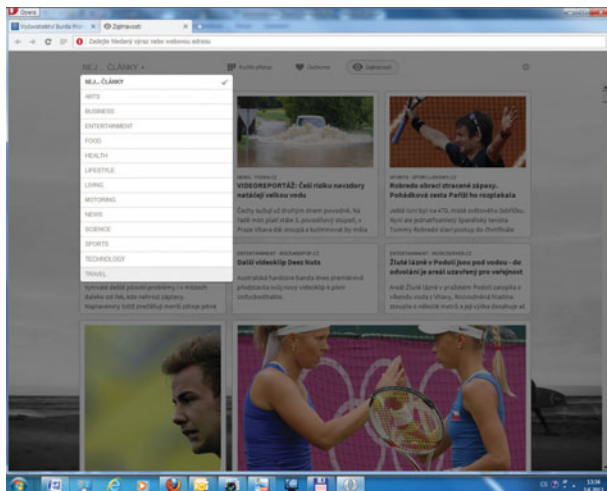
Opera

Vydavatelství Burda Praha × Zajímavosti ×

Zadejte hledaný výraz nebo webovou adresu

NEJ... ČLÁNKY ▾

Rychlá předvolba Oblíbené Zajímavosti

NEJ... ČLÁNKY ✓

ARTS

BUSINESS

ENTERTAINMENT

FOOD

HEALTH

LIFESTYLE

LIVING

MOTORING

NEWS

SCIENCE

SPORTS

TECHNOLOGY

TRAVEL

NEWS · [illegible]

VIDEOREPORTÁŽ: Češi riskku navzdory natáčejí velkou vodu

Čechy sužují už druhým dnem povodně. Na řadě míst platí stále 3. povodňový stupeň, v Praze Vltava dál stoupá a kulminovat by měla

SPORTS · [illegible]

Robredo obrací ztracené zápasy. Pohádková cesta Paříží ho rozplakala

Ještě loni byl na 470. místě světového žebříčku. Nyní ale jednatřicetiletý španělský tenista Tommy Robredo slaví postup do čtvrtfinále

ENTERTAINMENT · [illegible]

Další videoklip Deez Nuts

Australská hardcore banda dnes premiérově představila svůj nový videoklip k písni Unfuckwithable.

ENTERTAINMENT · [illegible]

Žluté lázně v Podolí jsou pod vodou - do odvolání je areál uzavřený pro veřejnost

Areál Žluté lázně v pražském Podolí zatopila v úterý voda z Vltavy. Rozvodněná hladina stoupla o několik metrů a již výška dosahuje až

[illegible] problémy i v místech daleko od řek, kde nehrozí záplavy. Napravování bídě předělují menší zdroje pece

13:34